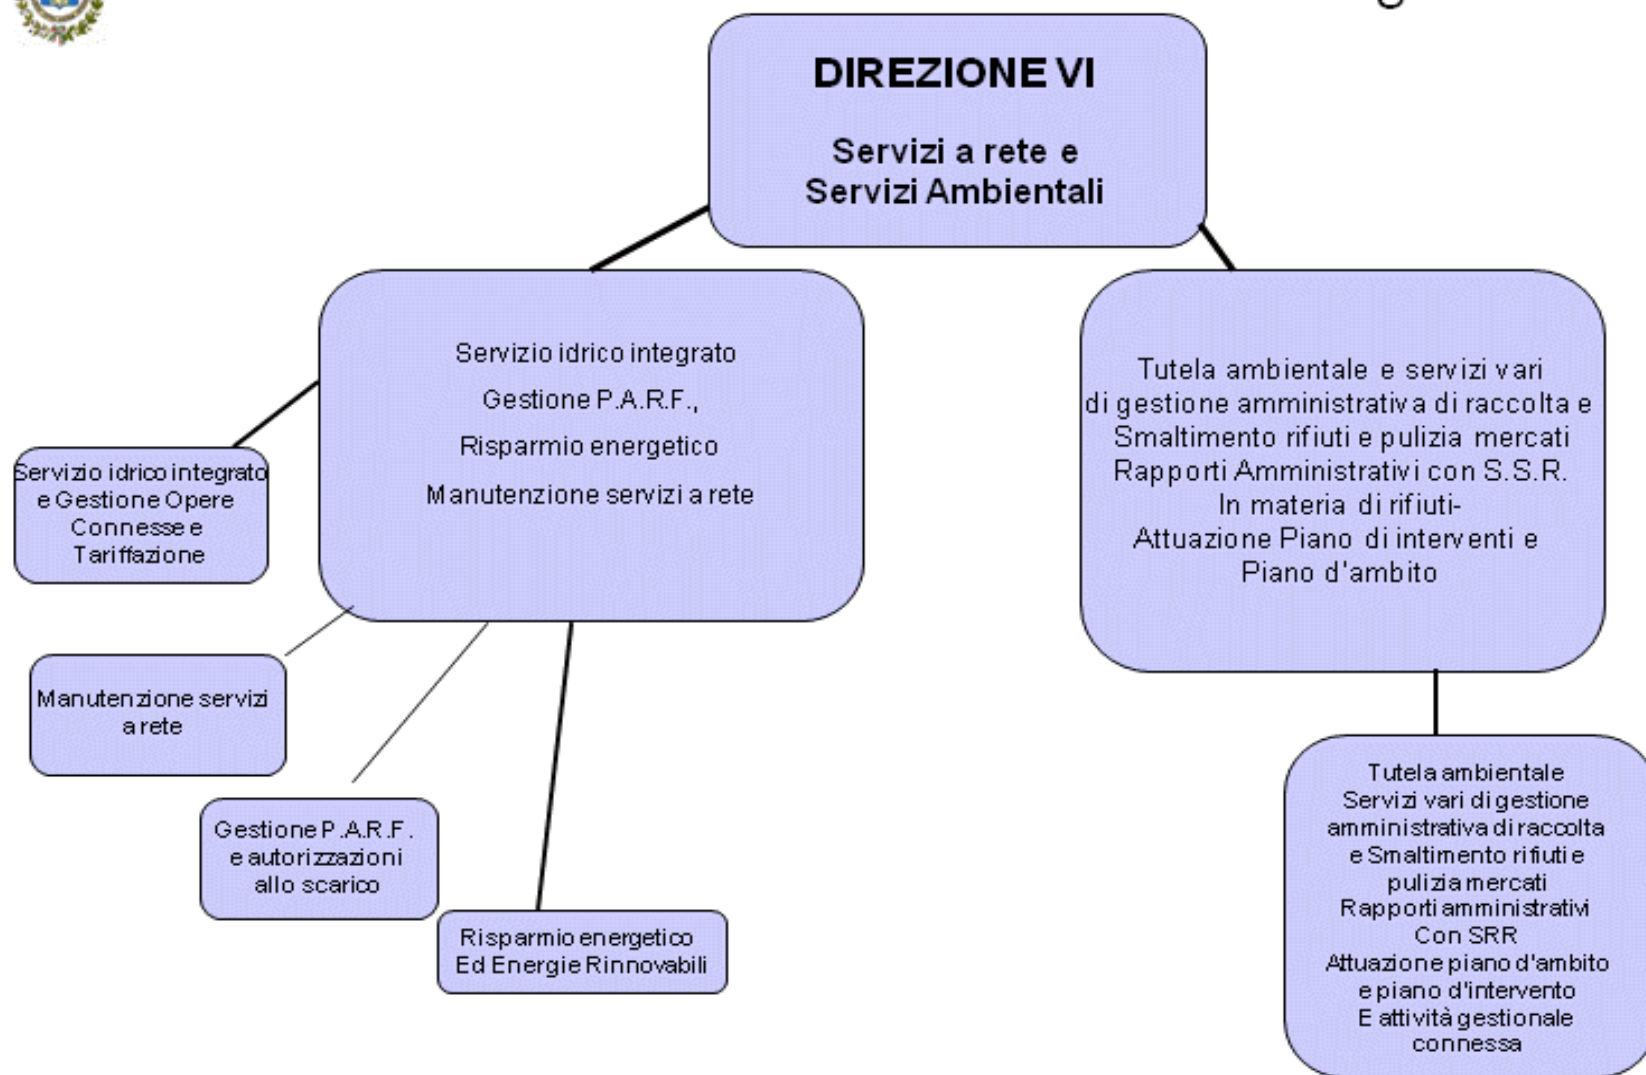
DIREZIONE VI

Servizi a rete e Servizi Ambientali

Servizio idrico integrato
Gestione P.A.R.F.,
Risparmio energetico
Manutenzione servizi a rete

Tutela ambientale e servizi vari di gestione amministrativa di raccolta e Smaltimento rifiuti e pulizia mercati Rapporti Amministrativi con S.S.R. In materia di rifiuti- Attuazione Piano di interventi e Piano d'ambito

Servizio idrico integrato e Gestione Opere Connesse e Tariffazione

Manutenzione servizi a rete

Gestione P.A.R.F. e autorizzazioni allo scarico

Risparmio energetico Ed Energie Rinnovabili

Tutela ambientale Servizi vari di gestione amministrativa di raccolta e Smaltimento rifiuti e pulizia mercati Rapporti amministrativi Con SRR Attuazione piano d'ambito e piano d'intervento E attività gestionale connessa